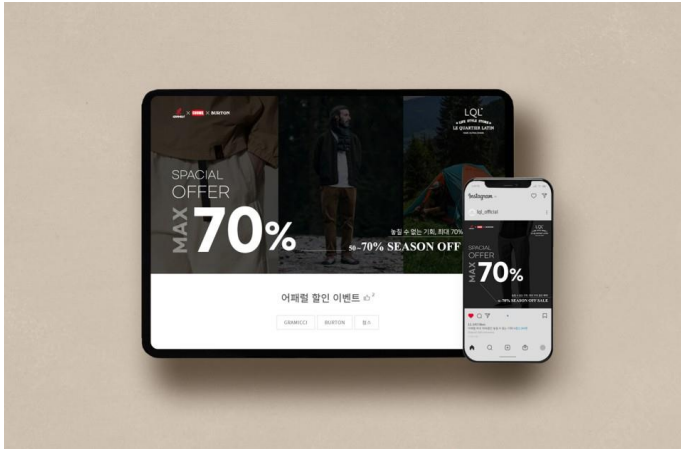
× BURTON

SPACIAL OFFER

MAX 70%

LQL

LE QUARTIER LATIN

놓칠 수 없는 기회, 최대 70%

50~70% SEASON OFF

어패럴 할인 이벤트

GRAMICCI

BURTON

Instagram

lql_official

LQL

SPACIAL OFFER

MAX 70%

50~70% SEASON OFF SALE